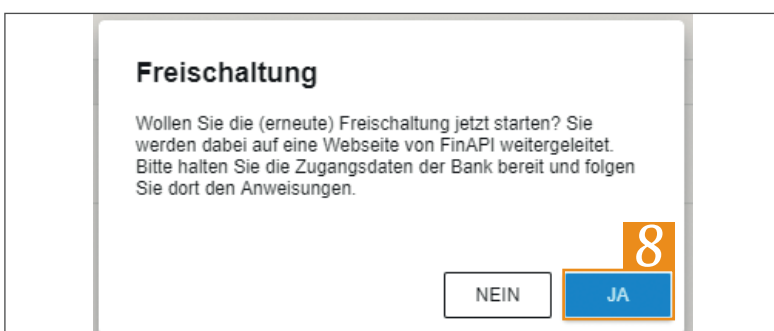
Freischaltung

Wollen Sie die (erneute) Freischaltung jetzt starten? Sie werden dabei auf eine Webseite von FinAPI weitergeleitet. Bitte halten Sie die Zugangsdaten der Bank bereit und folgen Sie dort den Anweisungen.

8

NEIN

JA